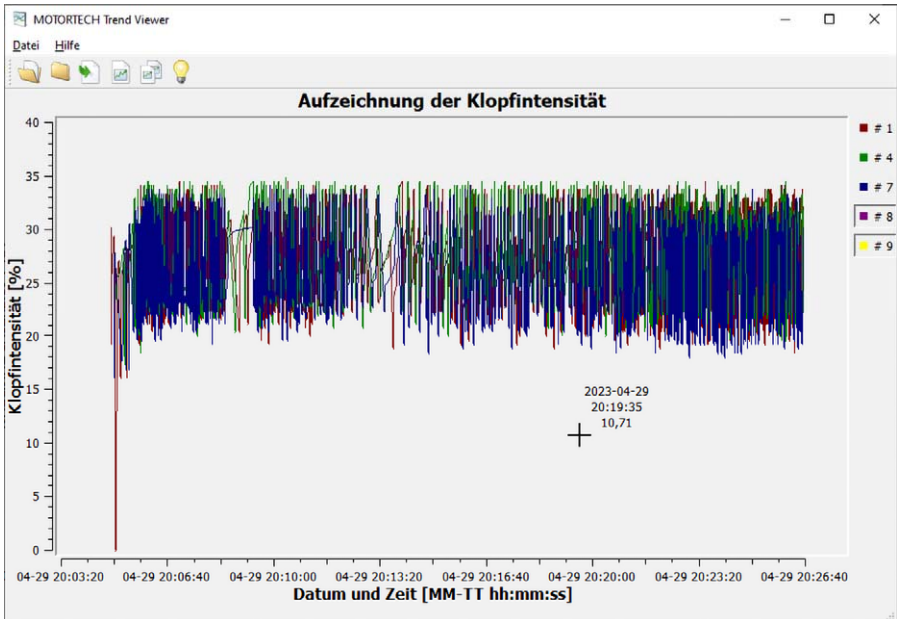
MOTORTECH Trend Viewer

Datei Hilfe

Aufzeichnung der Klopfintensität

Klopfintensität [%]

40
35
30
25
20
15
10
5
0

# 1
# 4
# 7
# 8
# 9

2023-04-29
20:19:35
10,71

04-29 20:03:20
04-29 20:06:40
04-29 20:10:00
04-29 20:13:20
04-29 20:16:40
04-29 20:20:00
04-29 20:23:20
04-29 20:26:40

Datum und Zeit [MM-TT hh:mm:ss]